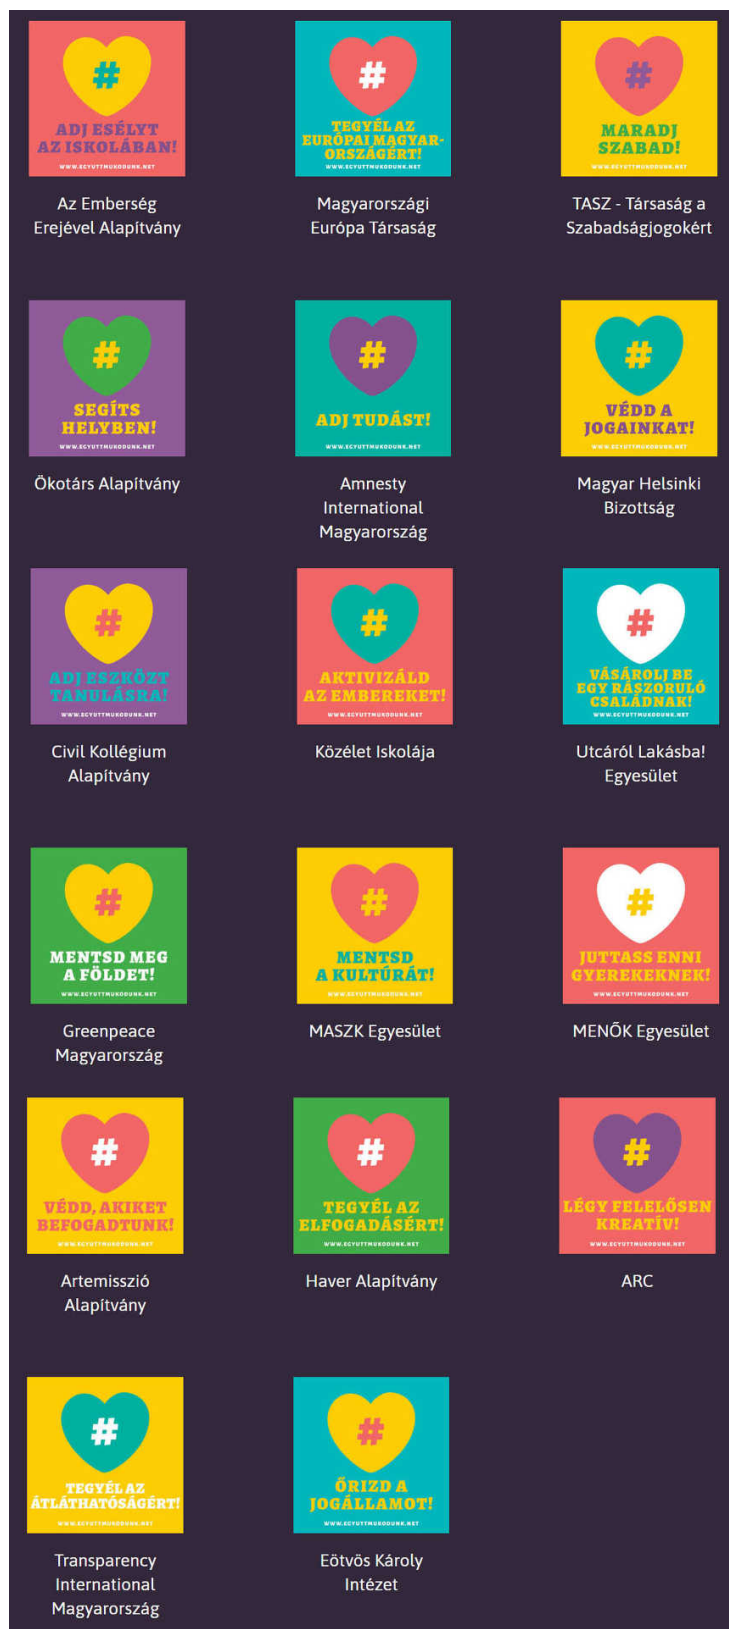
#
ADJ ESÉLYT AZ ISKOLÁBAN!
WWW.EGYUTTMUKODUNK.NET

Az Emberség Erejével Alapítvány

#
TEGYÉL AZ EURÓPAI MAGYARORSZÁGÉRT!
WWW.EGYUTTMUKODUNK.NET

Magyarországi Európa Társaság

#
MARADJ SZABAD!
WWW.EGYUTTMUKODUNK.NET

TASZ - Társaság a Szabadságjogokért

#
SEGÍTS HELYBEN!
WWW.EGYUTTMUKODUNK.NET

Ökotárs Alapítvány

#
ADJ TUDÁST!
WWW.EGYUTTMUKODUNK.NET

Amnesty International Magyarország

#
VÉDD A JOGAINKAT!
WWW.EGYUTTMUKODUNK.NET

Magyar Helsinki Bizottság

#
ADJ ESZKÖZT TANULÁSRA!
WWW.EGYUTTMUKODUNK.NET

Civil Kollégium Alapítvány

#
AKTIVIZÁLD AZ EMBEREKET!
WWW.EGYUTTMUKODUNK.NET

Közélet Iskolája

#
VÁSÁROLJ BE EGY RÁSZORULÓ CSALÁDNAK!
WWW.EGYUTTMUKODUNK.NET

Utcáról Lakásba! Egyesület

#
MENTSD MEG A FÖLDET!
WWW.EGYUTTMUKODUNK.NET

Greenpeace Magyarország

#
MENTSD A KULTÚRÁT!
WWW.EGYUTTMUKODUNK.NET

MASZK Egyesület

#
JUTTASS ENNI GYEREKEKNEK!
WWW.EGYUTTMUKODUNK.NET

MENŐK Egyesület

#
VÉDD, AKIKET BEFOGADTUNK!
WWW.EGYUTTMUKODUNK.NET

Artemisszió Alapítvány

#
TEGYÉL AZ ELFOGADÁSÉRT!
WWW.EGYUTTMUKODUNK.NET

Haver Alapítvány

#
LÉGY FELELŐSEN KREATÍV!
WWW.EGYUTTMUKODUNK.NET

ARC

#
TEGYÉL AZ ÁTLÁTHATÓSÁGÉRT!
WWW.EGYUTTMUKODUNK.NET

Transparency International Magyarország

#
ŐRIZD A JOGÁLLAMOT!
WWW.EGYUTTMUKODUNK.NET

Eötvös Károly Intézet